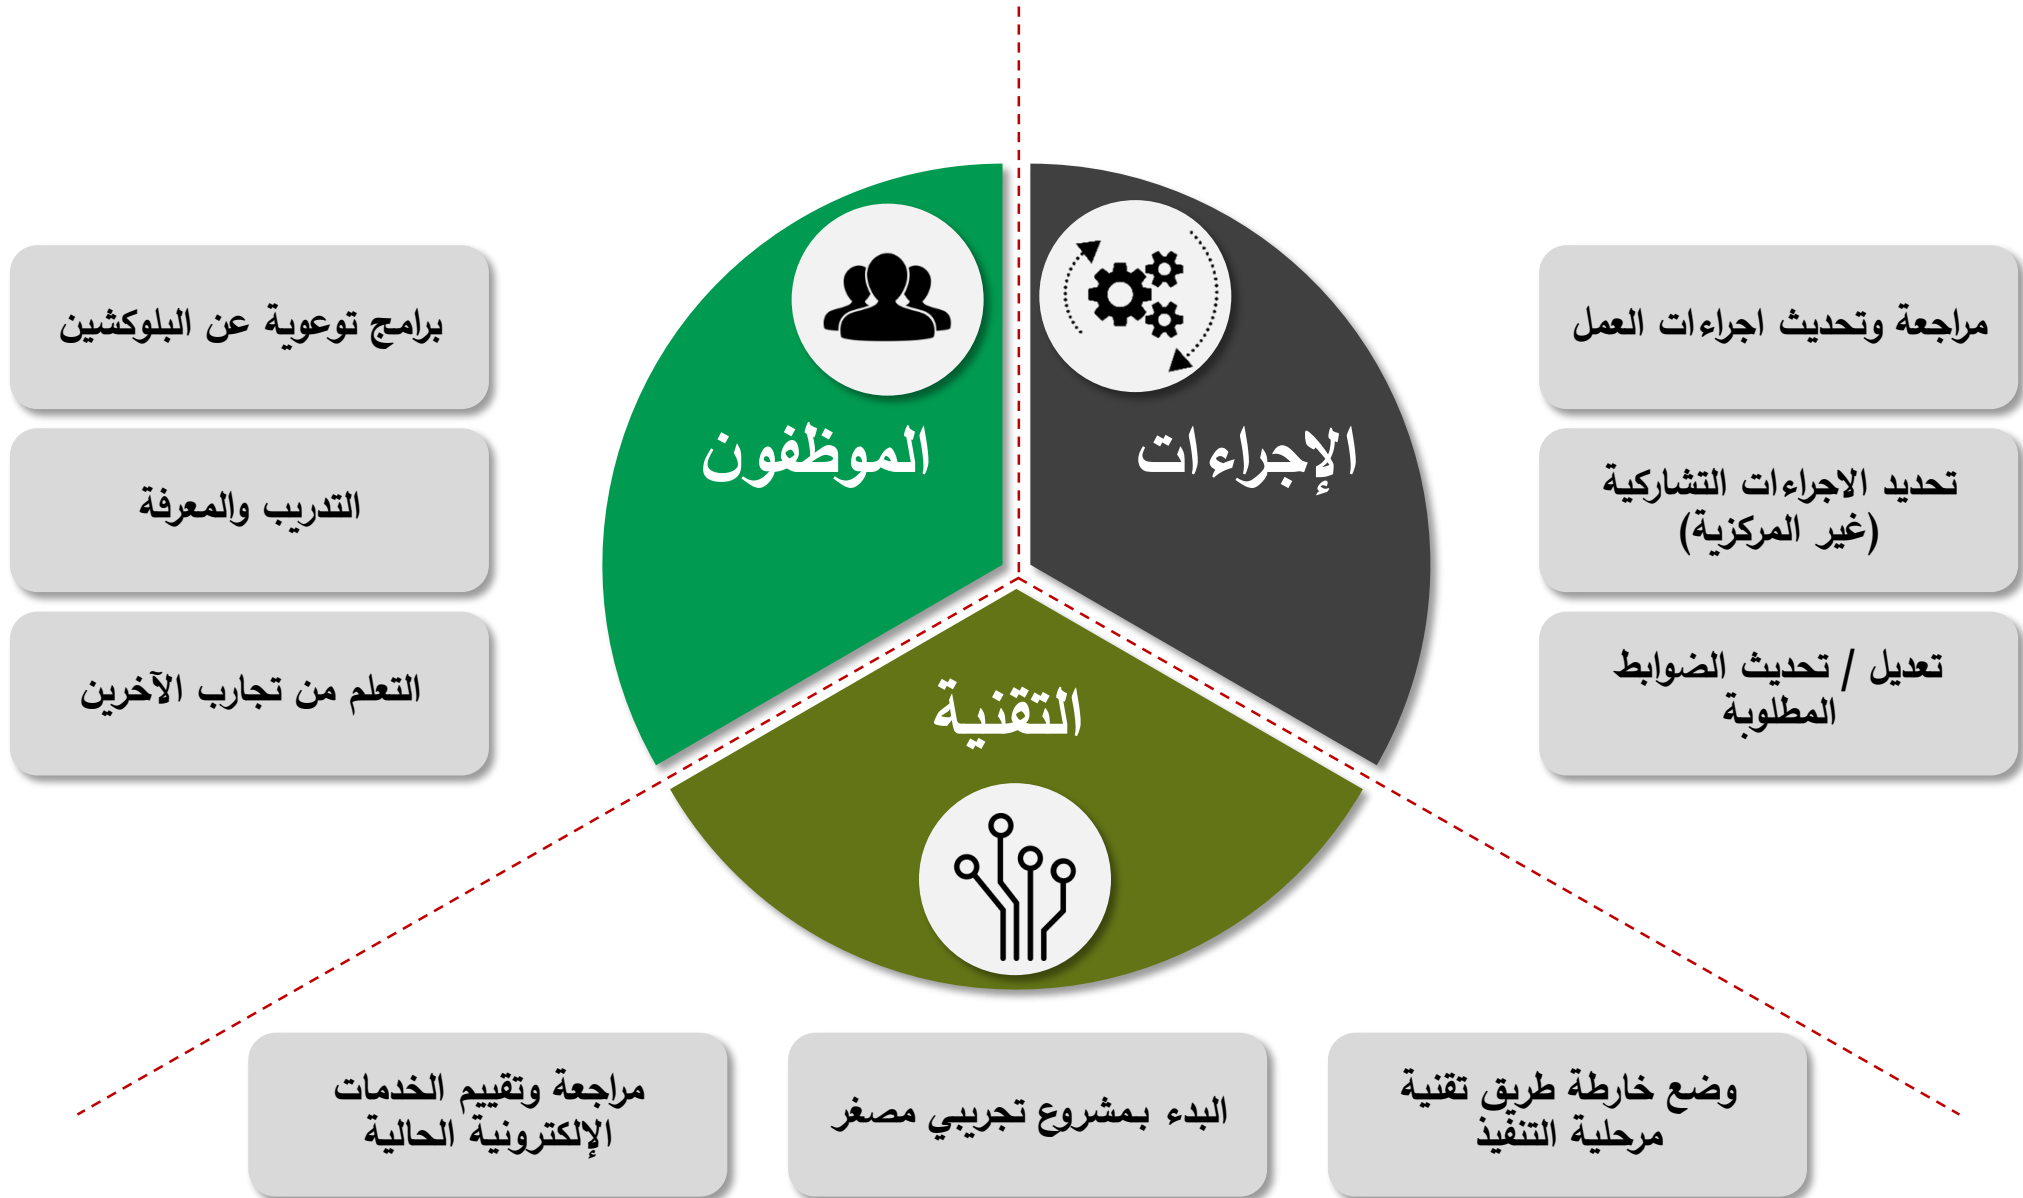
الموظفون

الإجراءات

التقنية

مراجعة وتحديث اجراءات العمل

تحديد الاجراءات التشاركية (غير المركزية)

تعديل / تحديث الضوابط المطلوبة

برامج توعوية عن البلوكشين

التدريب والمعرفة

التعلم من تجارب الآخرين

وضع خارطة طريق تقنية مرحلية التنفيذ

البدء بمشروع تجريبي مصغر

مراجعة وتقييم الخدمات الإلكترونية الحالية